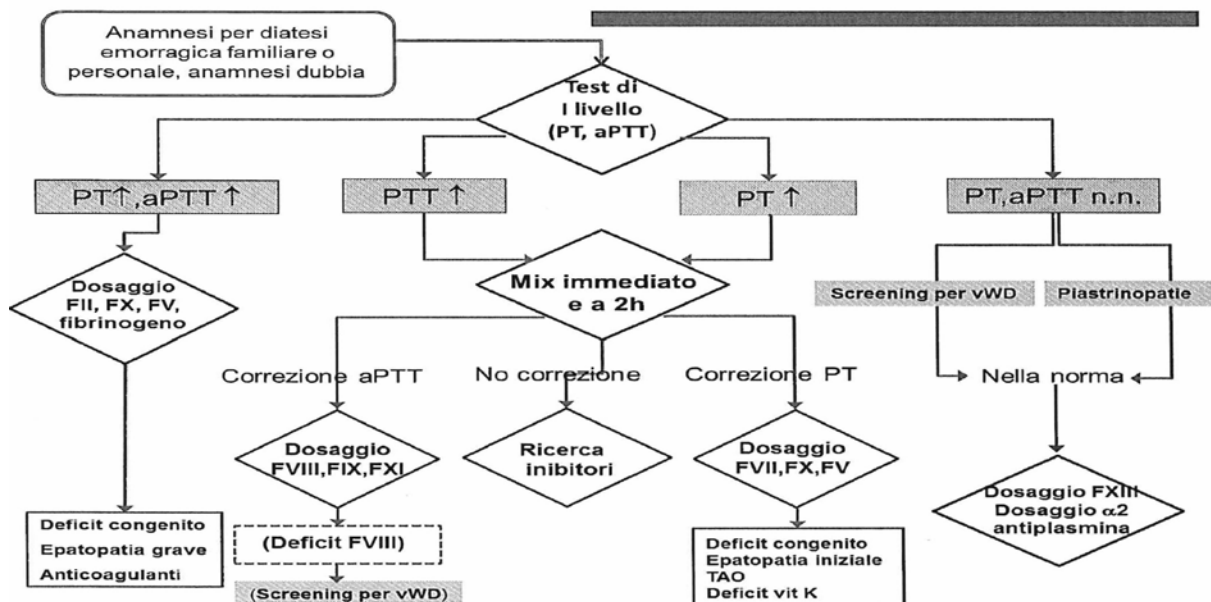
Anamnesi per diatesi emorragica familiare o personale, anamnesi dubbia

Test di I livello (PT, aPTT)

PT↑, aPTT ↑

PTT ↑

PT ↑

PT, aPTT n.n.

Dosaggio FII, FX, FV, fibrinogeno

Mix immediato e a 2h

Screening per vWD

Piastrinopatie

Correzione aPTT

No correzione

Correzione PT

Nella norma

Dosaggio FVIII, FIX, FXI

Ricerca inibitori

Dosaggio FVII, FX, FV

Dosaggio FXIII
Dosaggio $\alpha 2$ antiplasmina

Deficit congenito
Epatopatia grave
Anticoagulanti

(Deficit FVIII)

(Screening per vWD)

Deficit congenito
Epatopatia iniziale
TAO
Deficit vit K